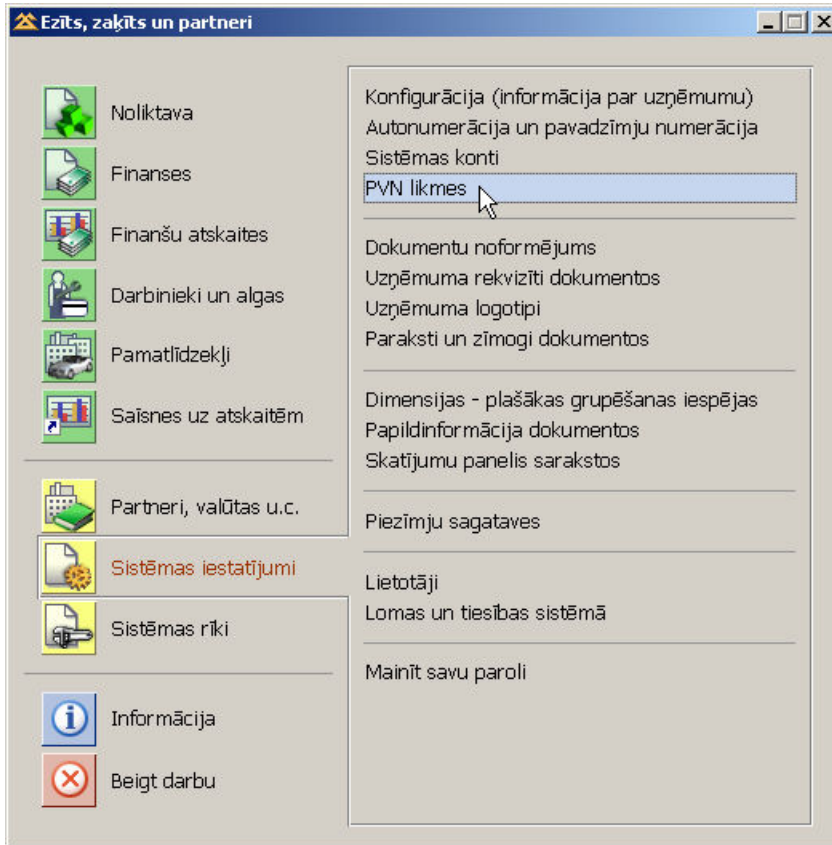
Ezīts, zaķīts un partneri

Noliktava
Finanses
Finanšu atskaites
Darbinieki un algas
Pamatlīdzekļi
Saīsnes uz atskaitēm

Partneri, valūtas u.c.
Sistēmas iestatījumi
Sistēmas rīki

Informācija
Beigt darbu

Konfigurācija (informācija par uzņēmumu)
Autonumerācija un pavadzīmju numerācija
Sistēmas konti
PVN likmes

Dokumentu noformējums
Uzņēmuma rekvizīti dokumentos
Uzņēmuma logotipi
Paraksti un zīmogi dokumentos

Dimensijas - plašākas grupēšanas iespējas
Papildinformācija dokumentos
Skatījumu panelis sarakstos

Piezīmju sagataves

Lietotāji
Lomas un tiesības sistēmā

Mainīt savu paroli